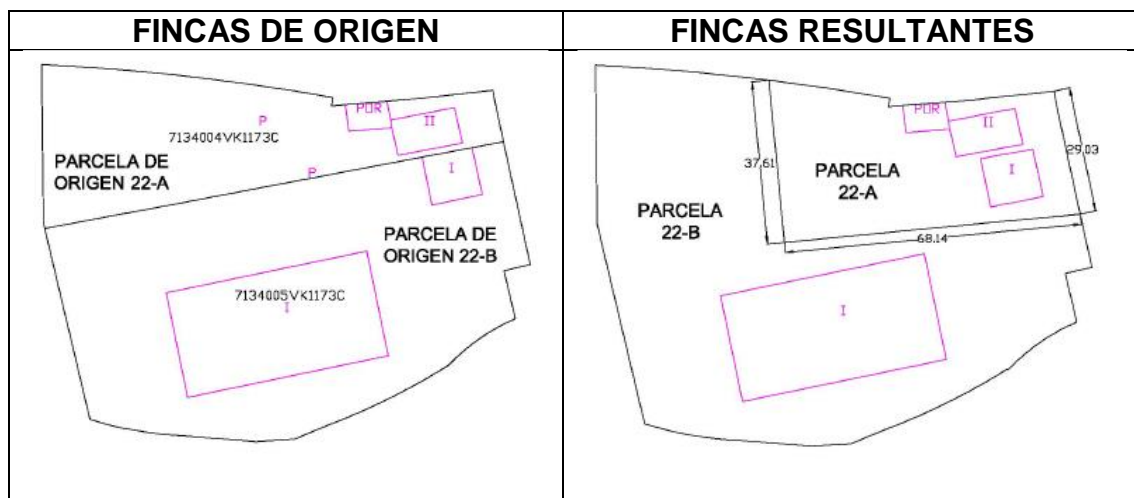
| FINCAS DE ORIGEN | FINCAS RESULTANTES |
|---|---|
| P 7134004VK1173C POR II PARCELA DE ORIGEN 22-A P I PARCELA DE ORIGEN 22-B 7134005VK1173C I | POR II 37,61 PARCELA 22-A I 29,03 PARCELA 22-B 68.14 I |